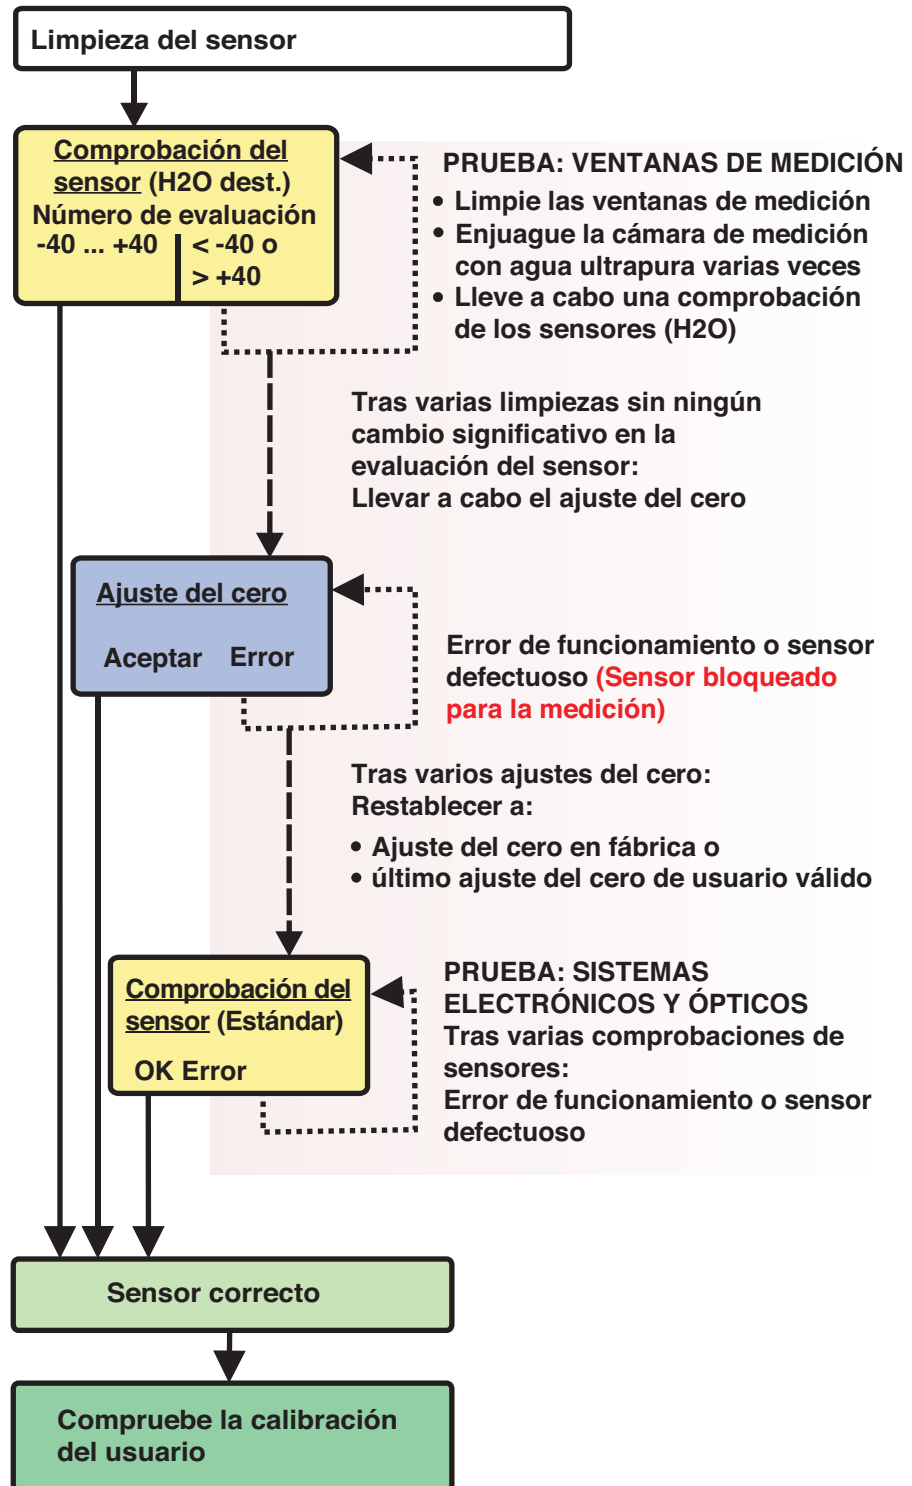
Limpieza del sensor

Comprobación del sensor (H2O dest.)
Número de evaluación
-40 ... +40
< -40 o > +40

PRUEBA: VENTANAS DE MEDICIÓN
• Limpie las ventanas de medición
• Enjuague la cámara de medición con agua ultrapura varias veces
• Lleve a cabo una comprobación de los sensores (H2O)

Tras varias limpiezas sin ningún cambio significativo en la evaluación del sensor:
Llevar a cabo el ajuste del cero

Ajuste del cero
Aceptar Error

Error de funcionamiento o sensor defectuoso (Sensor bloqueado para la medición)

Tras varios ajustes del cero:
Restablecer a:
• Ajuste del cero en fábrica o
• último ajuste del cero de usuario válido

Comprobación del sensor (Estándar)
OK Error

PRUEBA: SISTEMAS ELECTRÓNICOS Y ÓPTICOS
Tras varias comprobaciones de sensores:
Error de funcionamiento o sensor defectuoso

Sensor correcto

Compruebe la calibración del usuario